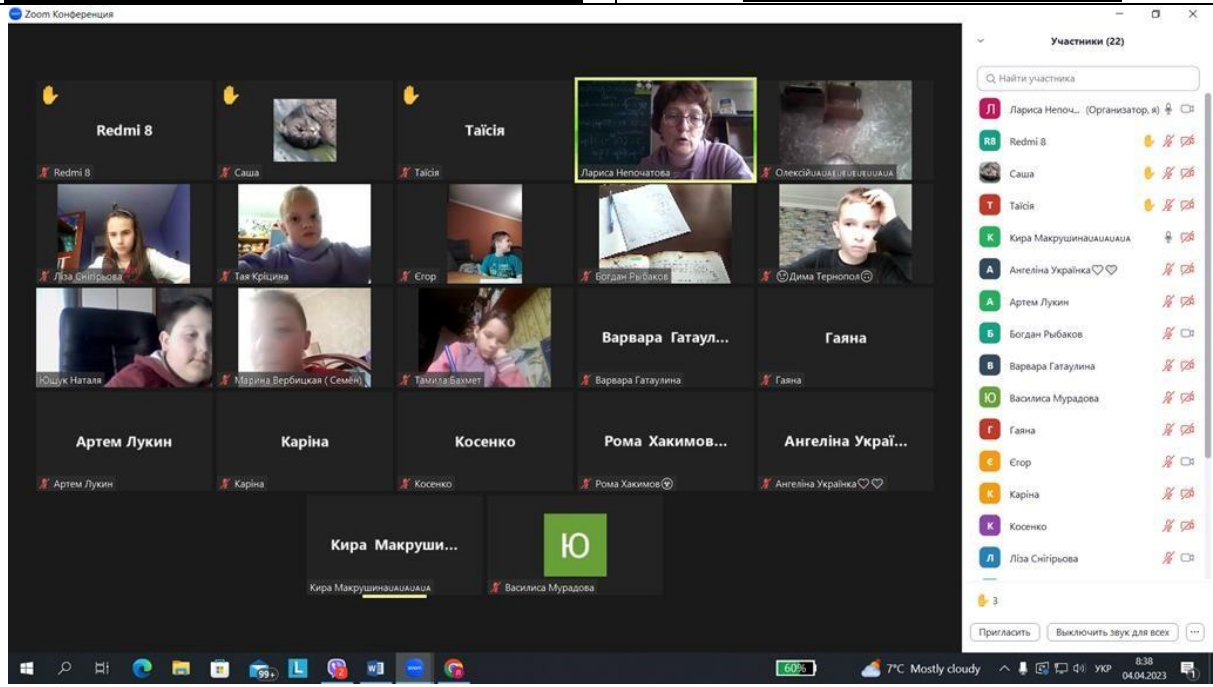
Zoom Конференция

Redmi 8
Redmi 8
Саша
Таїсія
Таїсія
Лариса Непочатова
ОлексійUAUAUAEUEUEUEUUAUA
Ліза Снігірьова
Тая Кріцина
Єгор
Богдан Рыбаков
Дима Тернопол
Ющук Наталя
Марина Вербицкая ( Семён)
Тамила Бахмет
Варвара Гатаул...
Варвара Гатаулина
Гаяна
Гаяна
Артем Лукин
Артем Лукин
Каріна
Каріна
Косенко
Косенко
Рома Хакимов...
Рома Хакимов
Ангеліна Украї...
Ангеліна Українка♡♡
Кира Макруши...
Кира МакрушинаUAUAUAUA
Ю
Василиса Мурадова

Участники (22)
Найти участника
Лариса Непоч... (Организатор, я)
Redmi 8
Саша
Таїсія
Кира МакрушинаUAUAUAUA
Ангеліна Українка♡♡
Артем Лукин
Богдан Рыбаков
Варвара Гатаулина
Василиса Мурадова
Гаяна
Єгор
Каріна
Косенко
Ліза Снігірьова
3
Пригласить
Выключить звук для всех
...

99+
60%
7°C Mostly cloudy
УКР
8:38
04.04.2023
1